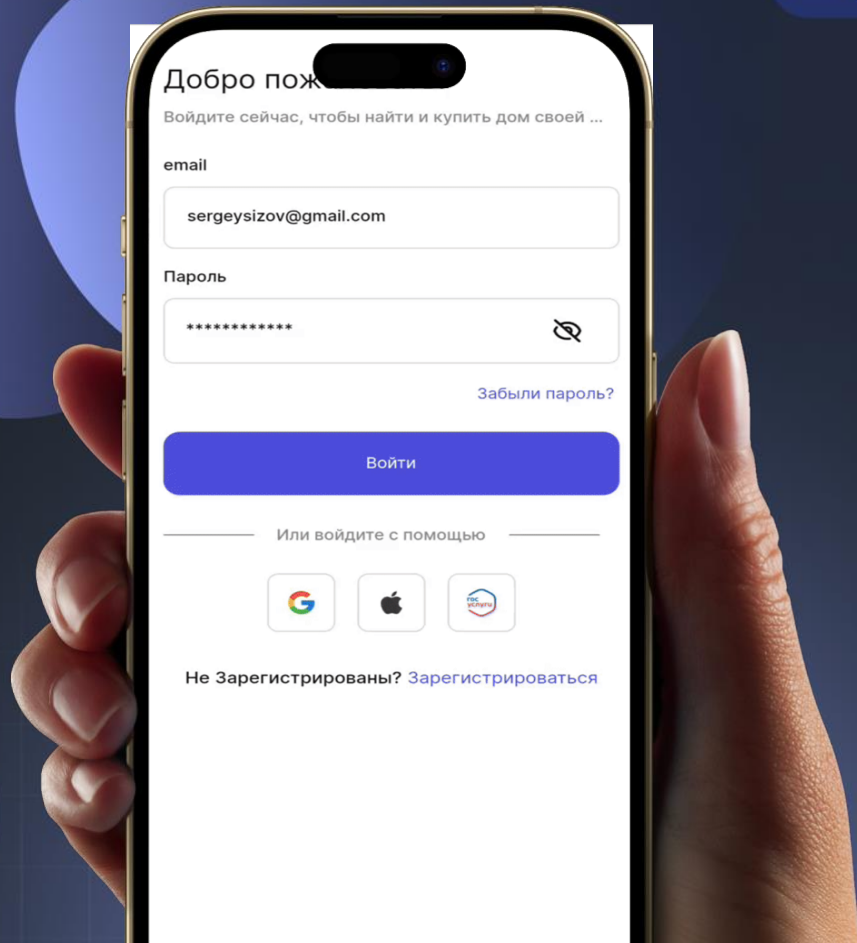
Добро пож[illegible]

Войдите сейчас, чтобы найти и купить дом своей ...

email

sergeysizov@gmail.com

Пароль

************

Забыли пароль?

Войти

Или войдите с помощью

гос услуги

Не Зарегистрированы? Зарегистрироваться